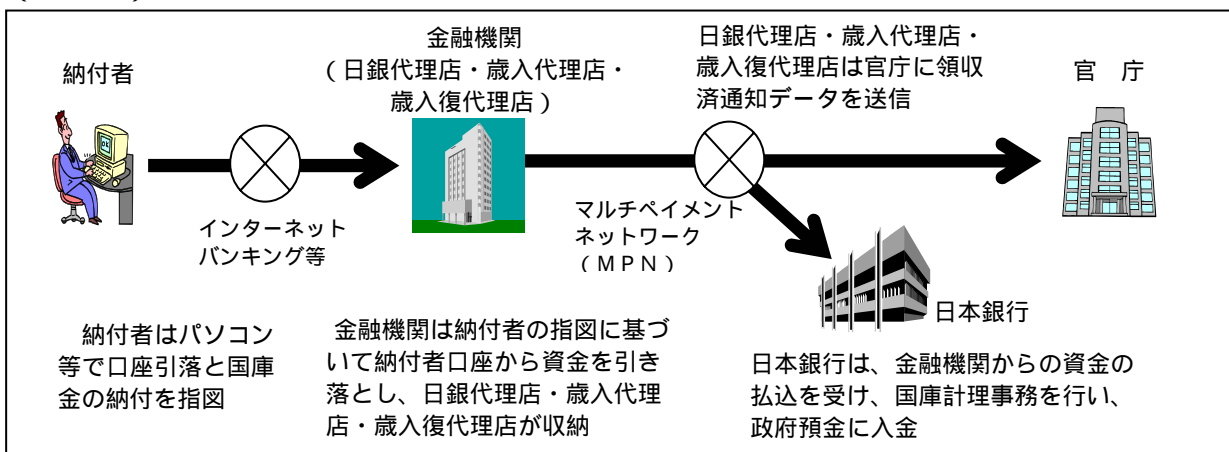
納付者

金融機関
（日銀代理店・歳入代理店・歳入復代理店）

日銀代理店・歳入代理店・歳入復代理店は官庁に領収済通知データを送信

官　庁

インターネットバンキング等

マルチペイメントネットワーク（ＭＰＮ）

日本銀行

納付者はパソコン等で口座引落と国庫金の納付を指図

金融機関は納付者の指図に基づいて納付者口座から資金を引き落とし、日銀代理店・歳入代理店・歳入復代理店が収納

日本銀行は、金融機関からの資金の払込を受け、国庫計理事務を行い、政府預金に入金